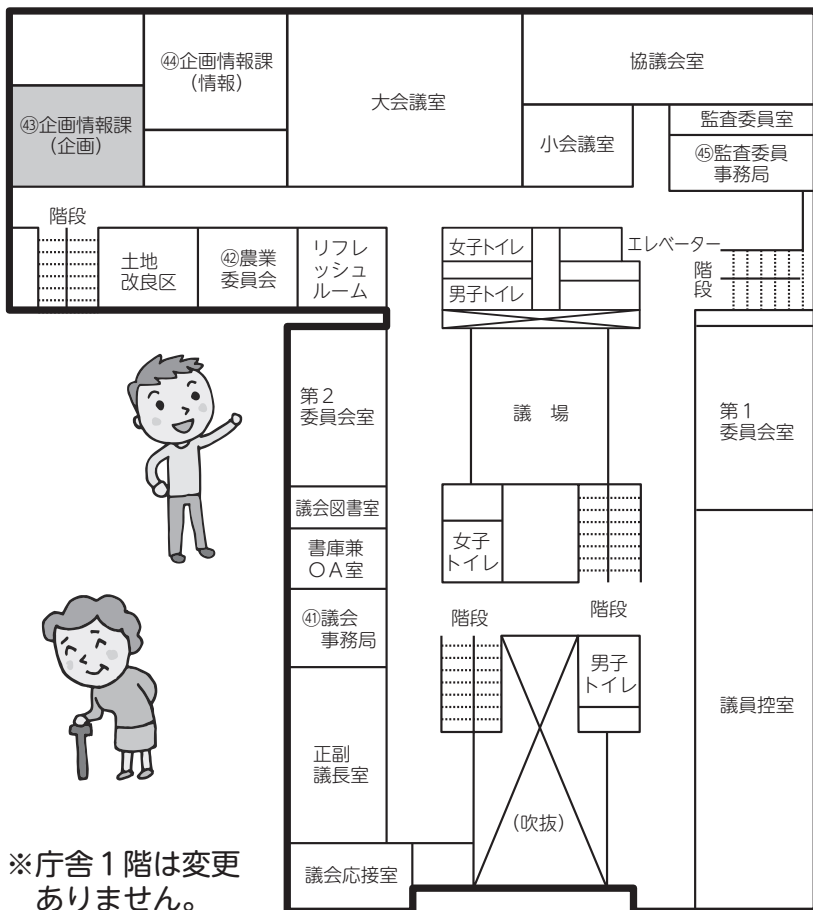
㊹企画情報課（情報）

大会議室

協議会室

㊸企画情報課（企画）

小会議室

監査委員室

㊺監査委員事務局

階段

土地改良区

㊷農業委員会

リフレッシュルーム

女子トイレ

男子トイレ

エレベーター

階段

第２委員会室

議　場

第１委員会室

議会図書室

書庫兼ＯＡ室

女子トイレ

㊶議会事務局

階段

階段

男子トイレ

議員控室

正副議長室

（吹抜）

※庁舎１階は変更ありません。

議会応接室